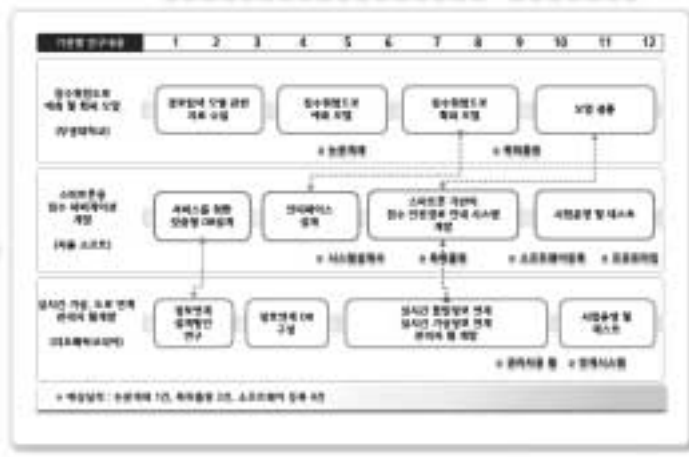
| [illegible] | 1 | 2 | 3 | 4 | 5 | 6 | 7 | 8 | 9 | 10 | 11 | 12 |
|---|---|---|---|---|---|---|---|---|---|---|---|---|

침수취약도로 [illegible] 및 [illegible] 모델
([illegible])

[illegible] 모델 관련 자료 수집

침수취약도로 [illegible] 모델

침수취약도로 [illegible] 모델

모델 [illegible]

● 논문게재

● 특허출원

스마트폰용 침수 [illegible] 개발
([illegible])

서비스를 위한 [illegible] DB설계

인터페이스 설계

스마트폰 기반의 침수 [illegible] 연계 시스템 개발

시험운영 및 테스트

● 시스템등록

● 특허출원

● 소프트웨어등록

● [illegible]

실시간 가상 도로 연계 관리시 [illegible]
([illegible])

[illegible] 연구

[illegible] DB 구성

실시간 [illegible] 연계 실시간 가상정보 연계 관리시 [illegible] 개발

시험운영 및 테스트

● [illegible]

● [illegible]

● 예상실적 : 논문게재 1건, 특허출원 2건, 소프트웨어 등록 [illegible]